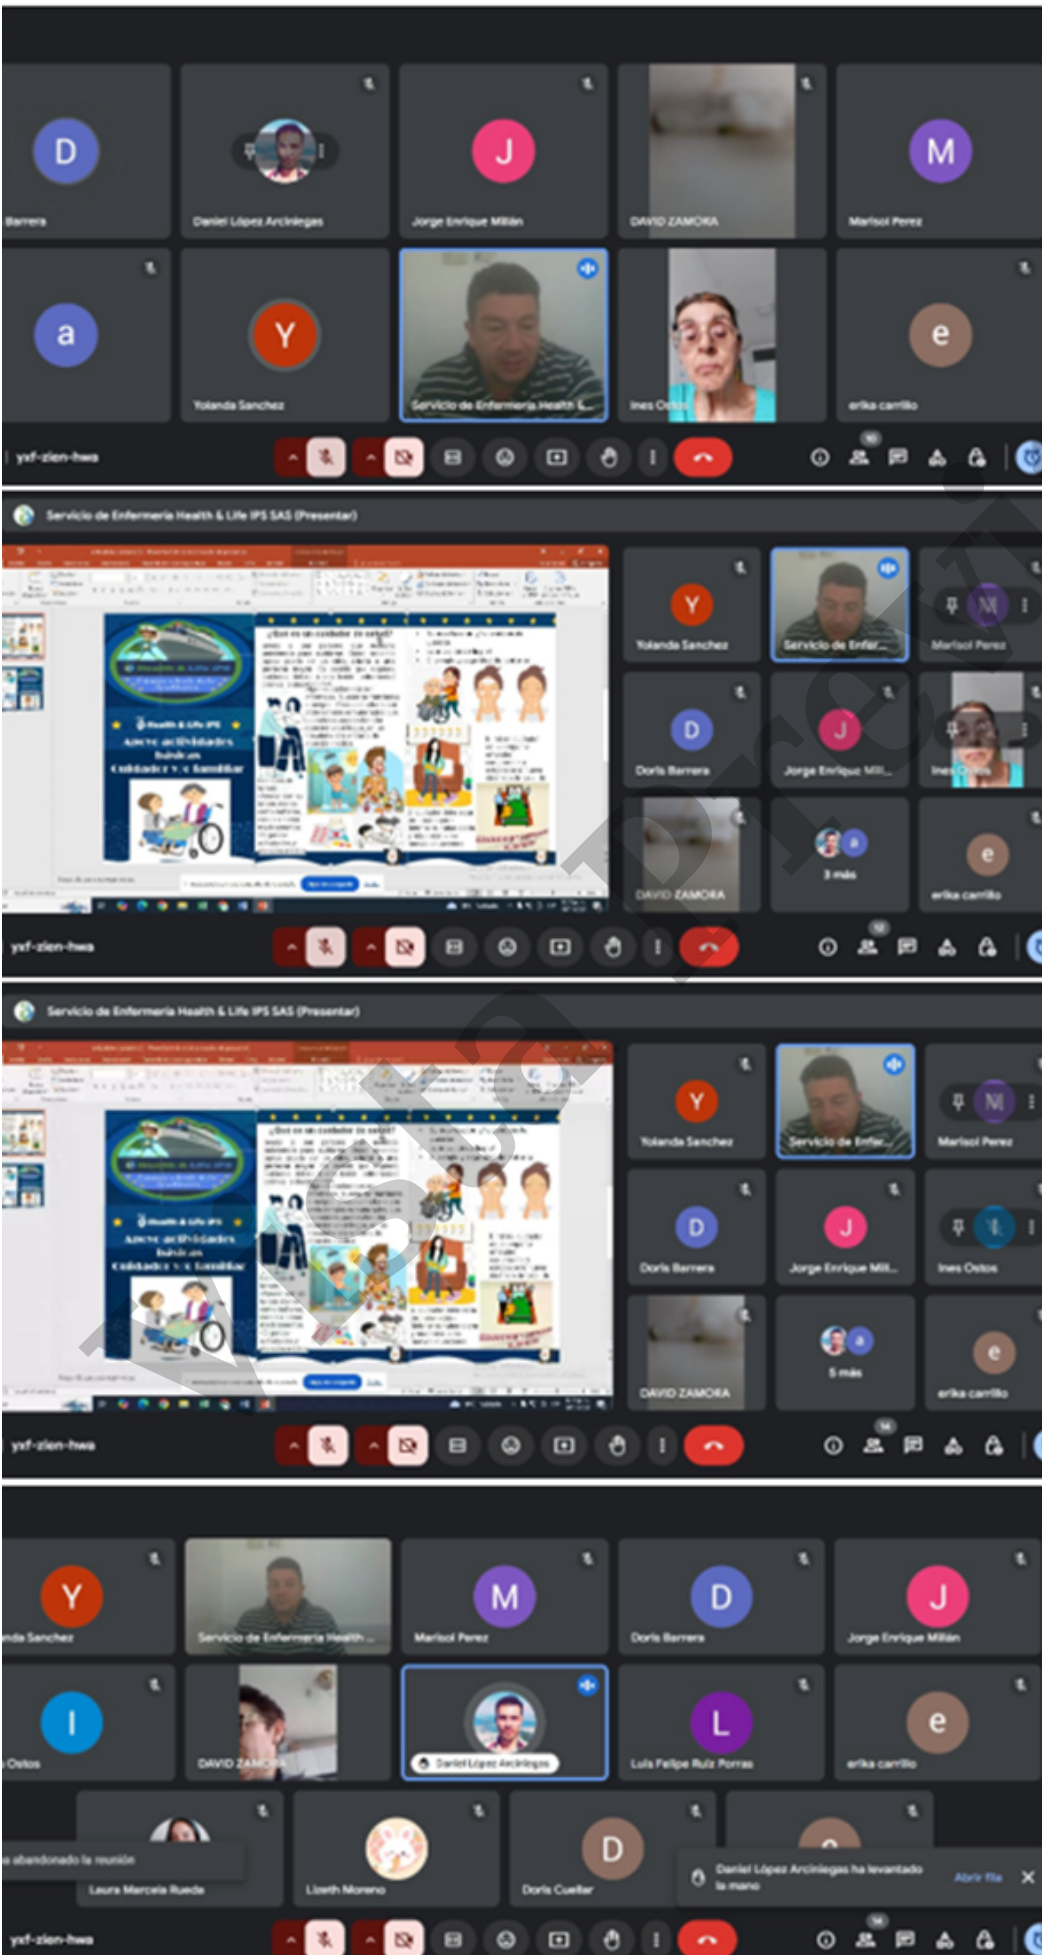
D
Barrera
Daniel Lopez Arciniegas
J
Jorge Enrique Millan
DAVID ZAMORA
M
Marisol Perez
a
Y
Yolanda Sanchez
Servicio de Enfermeria Health &...
Ines Ostos
e
erika carrillo
yxf-zien-hwa

Servicio de Enfermeria Health & Life IPS SAS (Presentar)
¿Qué es un cuidador de salud?
Apoyo actividades básicas Cuidador y familiar
Y
Yolanda Sanchez
Servicio de Enfer...
M
Marisol Perez
D
Doris Barrera
J
Jorge Enrique Mil...
Ines Ostos
DAVID ZAMORA
3 más
e
erika carrillo
yxf-zien-hwa

Servicio de Enfermeria Health & Life IPS SAS (Presentar)
¿Qué es un cuidador de salud?
Apoyo actividades básicas Cuidador y familiar
Y
Yolanda Sanchez
Servicio de Enfer...
M
Marisol Perez
D
Doris Barrera
J
Jorge Enrique Mil...
Ines Ostos
DAVID ZAMORA
5 más
e
erika carrillo
yxf-zien-hwa

Y
nda Sanchez
Servicio de Enfermeria Health ...
M
Marisol Perez
D
Doris Barrera
J
Jorge Enrique Millán
I
Ostos
DAVID ZAMORA
Daniel López Arciniegas
L
Luis Felipe Ruiz Porras
e
erika carrillo
a abandonado la reunión
Laura Marcela Rueda
Lizeth Moreno
D
Doris Cuellar
Daniel López Arciniegas ha levantado la mano
Abrir fila
yxf-zien-hwa